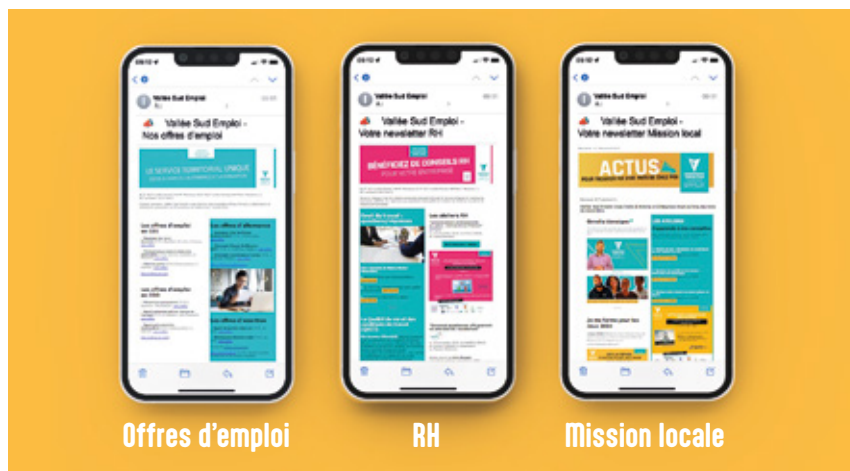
Vallée Sud Emploi - Nos offres d'emploi

UN SERVICE TERRITORIAL UNIQUE

Les offres d'emploi

Les offres d'alternance

Les offres d'emploi

Les offres d'insertion

Vallée Sud Emploi - Votre newsletter RH

BÉNÉFICIEZ DE CONSEILS RH POUR VOTRE ENTREPRISE

Les ateliers RH

Vallée Sud Emploi - Votre newsletter Mission local

ACTUS

LES ATELIERS

Offres d'emploi

RH

Mission locale